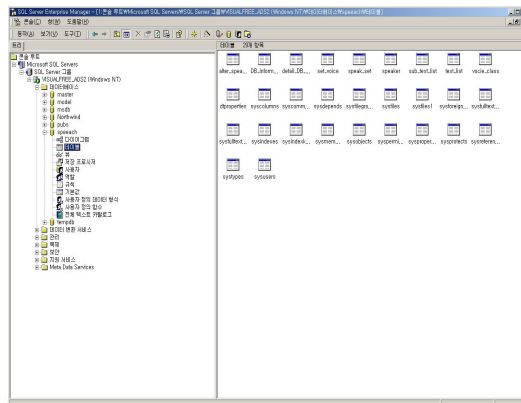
SQL Server Enterprise Manager - [콘솔 루트\Microsoft SQL Servers\SQL Server 그룹\VISUALFREE_ADS2 (Windows NT)\데이터베이스\speeach\테이블]

콘솔(C) 창(W) 도움말(H)

동작(A) 보기(V) 도구(T)

트리

테이블 29개 항목

콘솔 루트
Microsoft SQL Servers
SQL Server 그룹
VISUALFREE_ADS2 (Windows NT)
데이터베이스
master
model
msdb
Northwind
pubs
speeach
다이어그램
테이블
뷰
저장 프로시저
사용자
역할
규칙
기본값
사용자 정의 데이터 형식
사용자 정의 함수
전체 텍스트 카탈로그
tempdb
데이터 변환 서비스
관리
복제
보안
지원 서비스
Meta Data Services

alter_spea... DB_inform... detail_DB_... set_voice speak_set speaker sub_text_list text_list vecle_class
dtproperties syscolumns syscomm... sysdepends sysfilegro... sysfiles sysfiles1 sysforeign... sysfulltext...
sysfulltext... sysindexes sysindexk... sysmem... sysobjects syspermi... sysproper... sysprotects sysreferen...
systypes sysusers